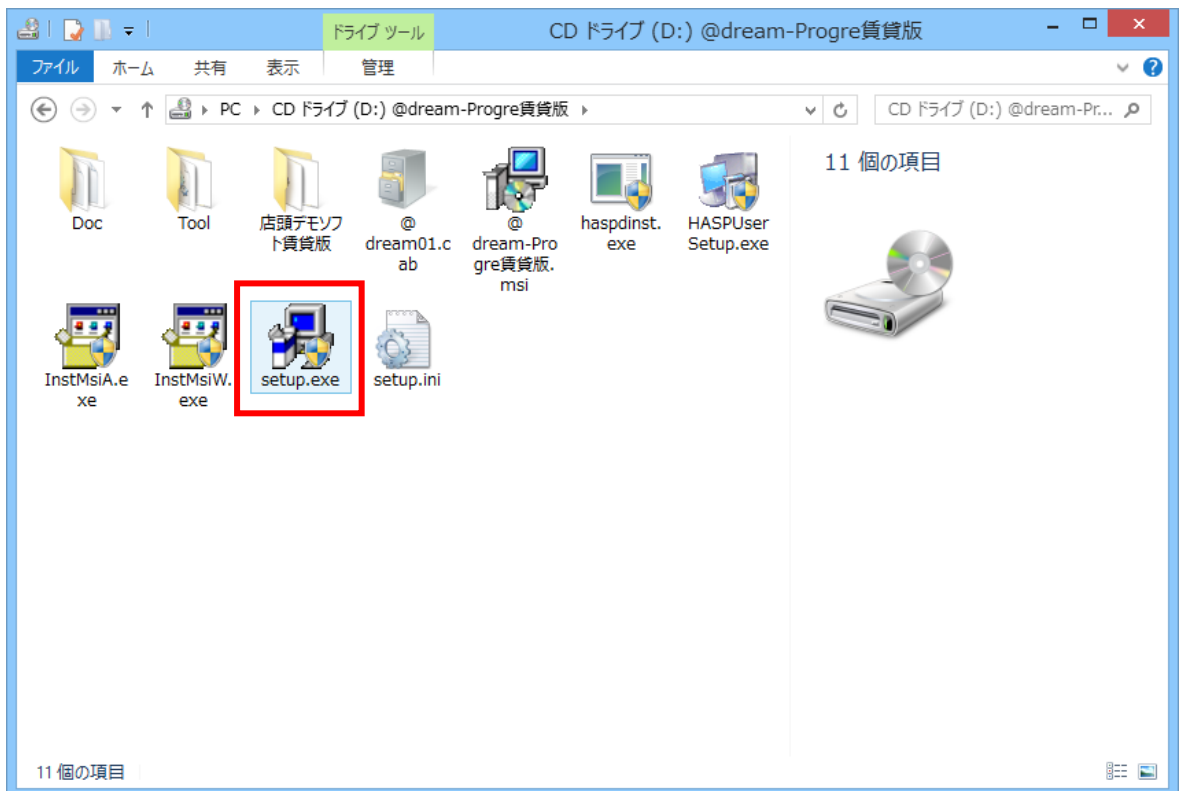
ドライブ ツール

CD ドライブ (D:) @dream-Progre賃貸版

ファイル　ホーム　共有　表示　管理

PC ▸ CD ドライブ (D:) @dream-Progre賃貸版 ▸

CD ドライブ (D:) @dream-Pr...

Doc

Tool

店頭デモソフト賃貸版

@dream01.cab

@dream-Progre賃貸版.msi

haspdinst.exe

HASPUserSetup.exe

InstMsiA.exe

InstMsiW.exe

setup.exe

setup.ini

11 個の項目

11 個の項目